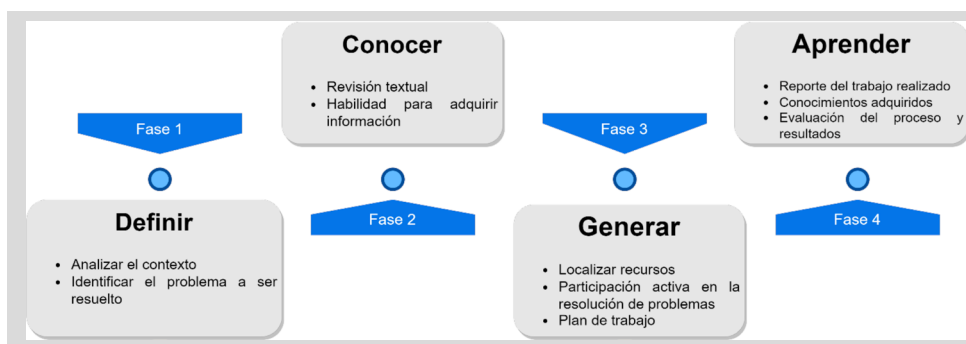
Fase 1

Definir

- Analizar el contexto
- Identificar el problema a ser resuelto

Conocer

- Revisión textual
- Habilidad para adquirir información

Fase 2

Fase 3

Generar

- Localizar recursos
- Participación activa en la resolución de problemas
- Plan de trabajo

Aprender

- Reporte del trabajo realizado
- Conocimientos adquiridos
- Evaluación del proceso y resultados

Fase 4